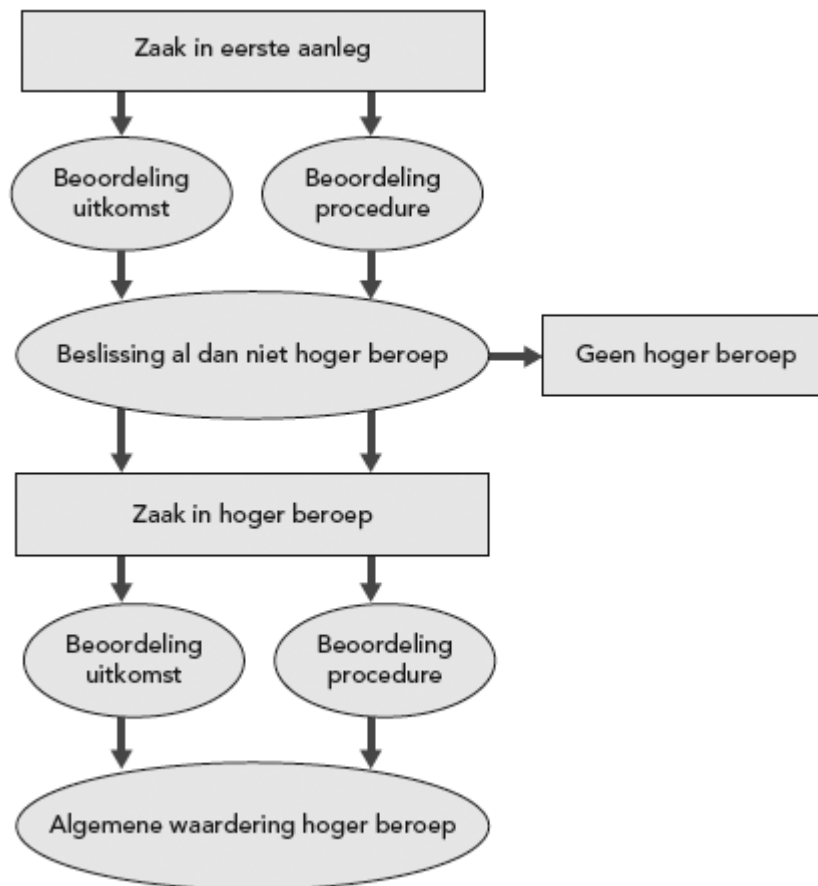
Zaak in eerste aanleg

Beoordeling uitkomst

Beoordeling procedure

Beslissing al dan niet hoger beroep

Geen hoger beroep

Zaak in hoger beroep

Beoordeling uitkomst

Beoordeling procedure

Algemene waardering hoger beroep